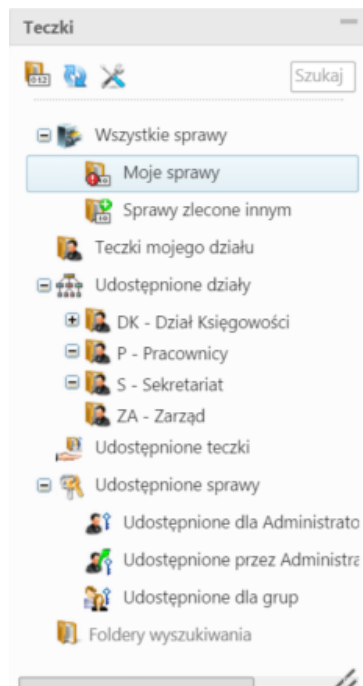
Teczki

Szukaj

Wszystkie sprawy

Moje sprawy

Sprawy zlecone innym

Teczki mojego działu

Udostępnione działy

DK - Dział Księgowości

P - Pracownicy

S - Sekretariat

ZA - Zarząd

Udostępnione teczki

Udostępnione sprawy

Udostępnione dla Administrato

Udostępnione przez Administra

Udostępnione dla grup

Foldery wyszukiwania